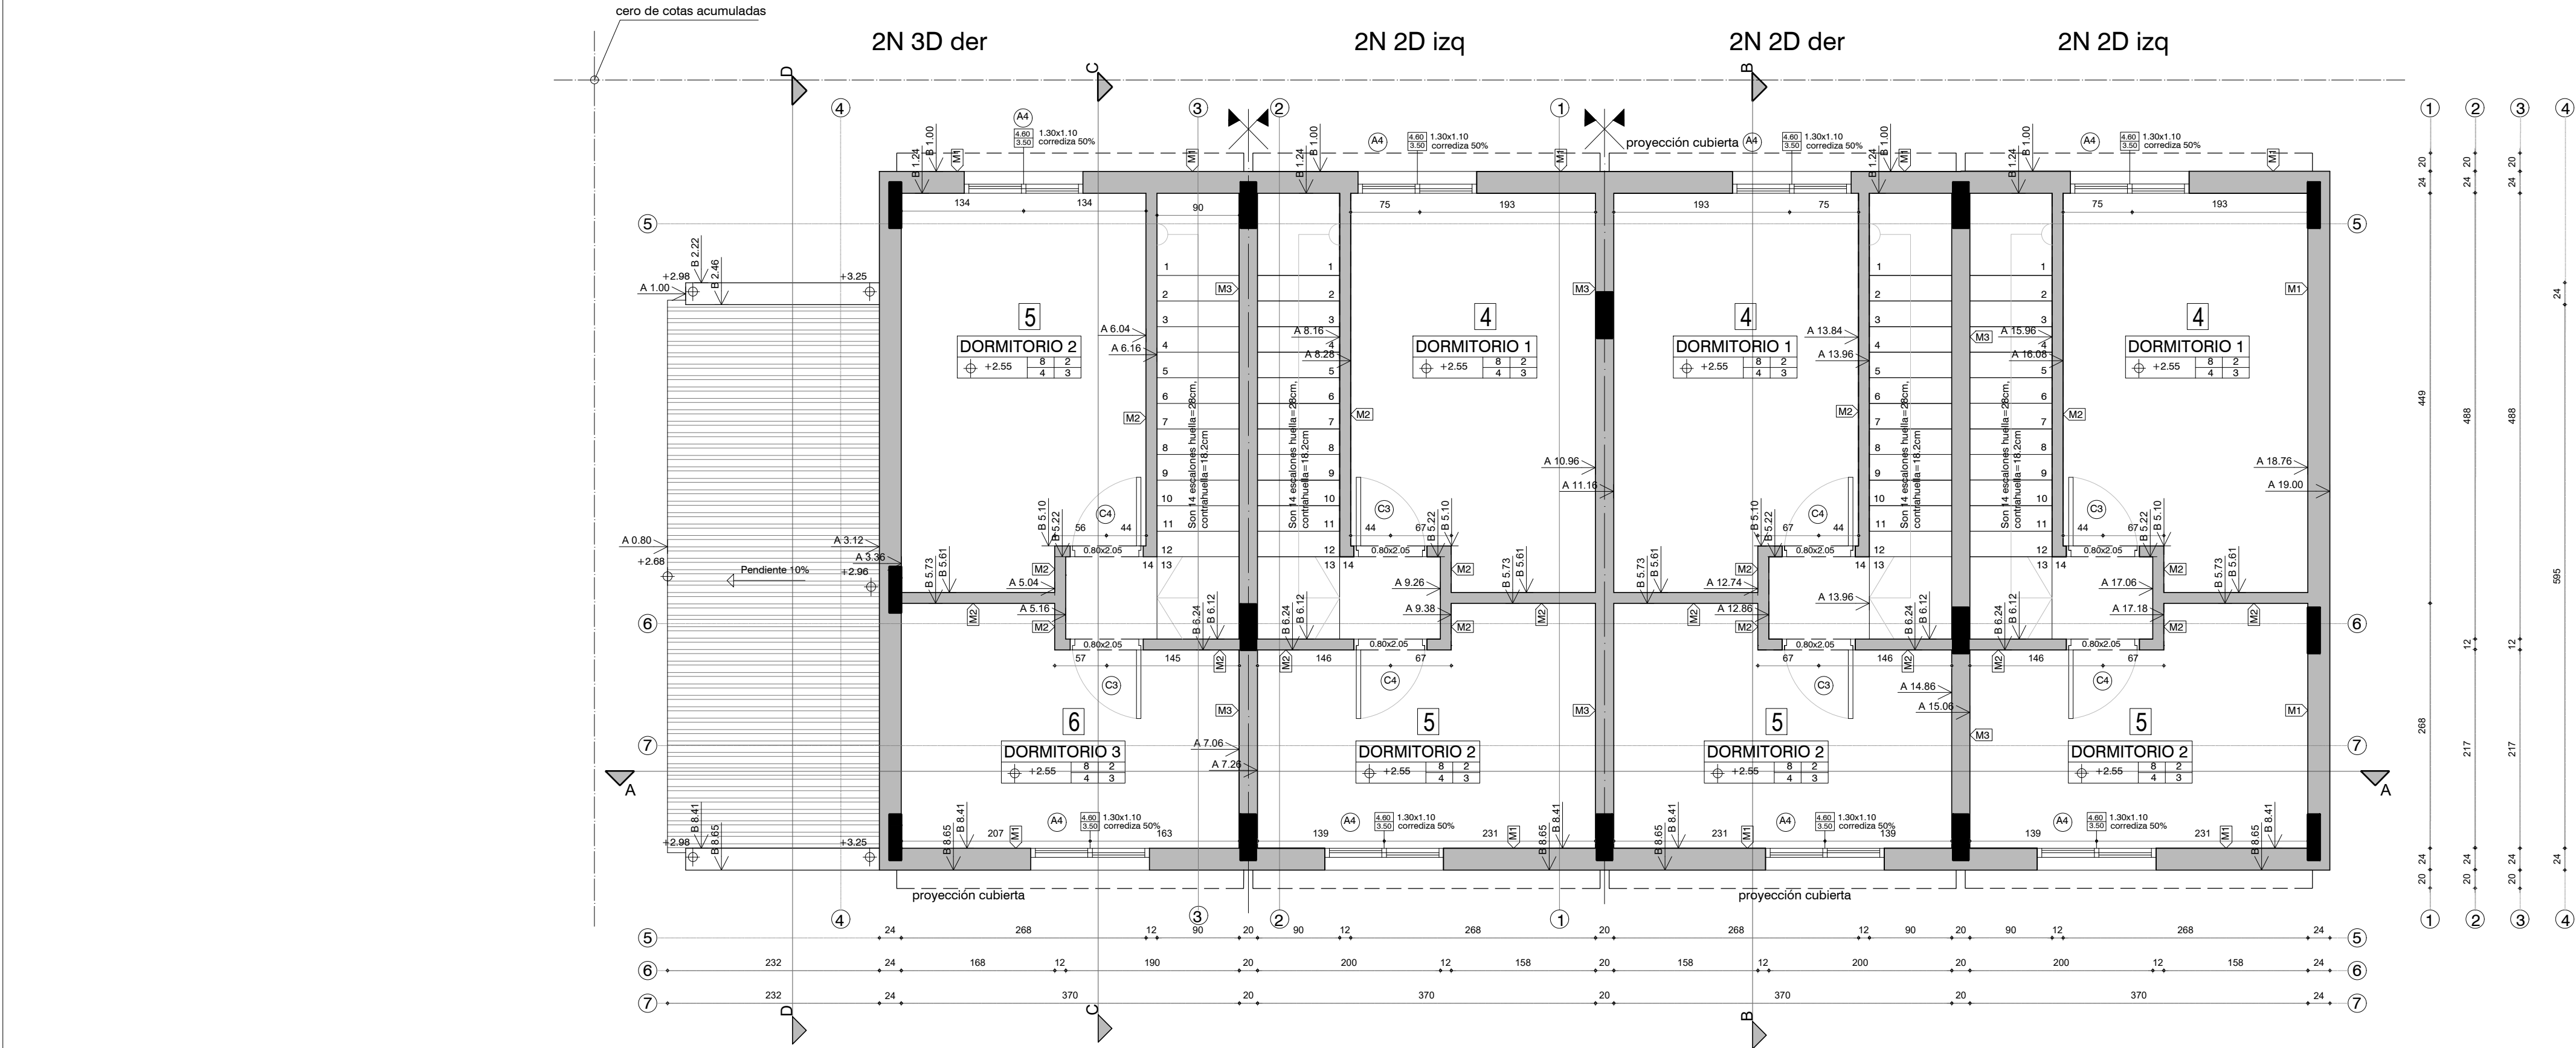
cero de cotas acumuladas

2N 3D der

2N 2D izq

2N 2D der

2N 2D izq

D C B

proyección cubierta

A4 4.60 3.50 1.30x1.10 corrediza 50%

5
DORMITORIO 2
+2.55

4
DORMITORIO 1
+2.55

4
DORMITORIO 1
+2.55

4
DORMITORIO 1
+2.55

6
DORMITORIO 3
+2.55

5
DORMITORIO 2
+2.55

5
DORMITORIO 2
+2.55

5
DORMITORIO 2
+2.55

Son 14 escalones huella=28cm, contrahuella=18.2cm

Pendiente 10%

+2.98 +3.25 A 1.00 B 2.22 B 2.46 A 0.80 +2.68 +2.96 A 3.12 A 3.36

A 6.04 A 6.16 A 8.16 A 8.28 A 10.96 A 11.16 A 13.84 A 13.96 A 15.96 A 16.08 A 18.76 A 19.00

A 5.04 A 5.16 A 9.26 A 9.38 A 12.74 A 12.86 A 13.96 A 17.06 A 17.18 A 14.86 A 15.06 A 7.06 A 7.26

B 1.00 B 1.24 B 5.10 B 5.22 B 5.73 B 5.61 B 6.24 B 6.12 B 8.41 B 8.65

M1 M2 M3 C3 C4 0.80x2.05

proyección cubierta

A A

5 24 268 12 90 20 90 12 268 20 268 12 90 20 90 12 268 24
6 232 24 168 12 190 20 200 12 158 20 158 12 200 20 200 12 158 24
7 232 24 370 20 370 20 370 20 370 24

1 2 3 4
20 24 449 268 24 20
20 24 488 12 217 24 20
20 24 488 12 217 24 20
24 595 24